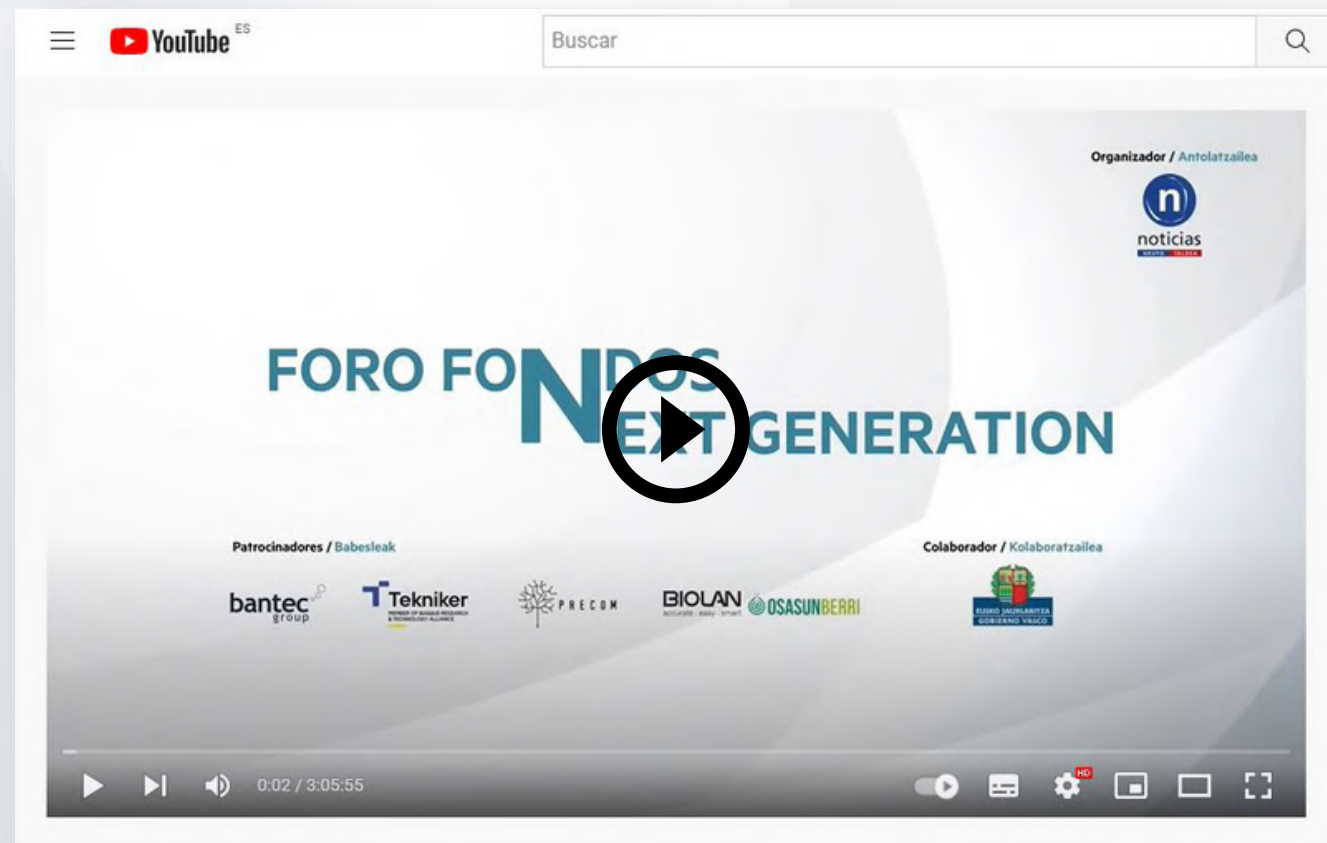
YouTube ES

Buscar

Organizador / Antolatzailea

noticias

FORO FONDOS NEXT GENERATION

Patrocinadores / Babesleak

bantec group

Tekniker MEMBER OF BASQUE RESEARCH & TECHNOLOGY ALLIANCE

PRECOM

BIOLAN accurate · easy · smart

OSASUNBERRI

Colaborador / Kolaboratzailea

EUSKO JAURLARITZA GOBIERNO VASCO

0:02 / 3:05:55

HD